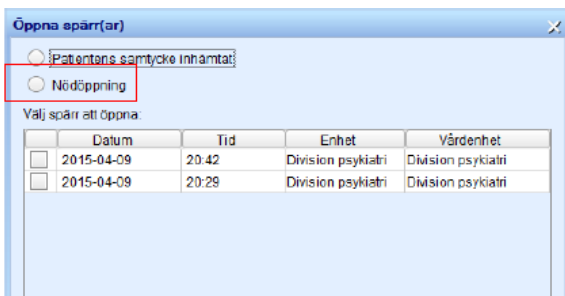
Öppna spärr(ar)

Patientens samtycke inhämtat

Nödöppning

Välj spärr att öppna:

| | Datum | Tid | Enhet | Vårdenhet |
|---|---|---|---|---|
| | 2015-04-09 | 20:42 | Division psykiatri | Division psykiatri |
| | 2015-04-09 | 20:29 | Division psykiatri | Division psykiatri |